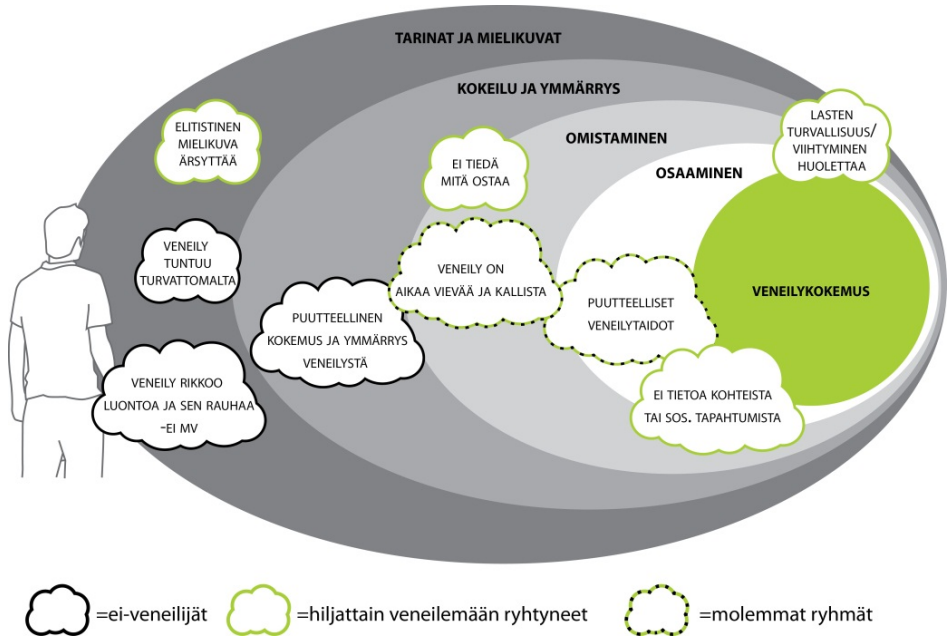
TARINAT JA MIELIKUVAT

KOKEILU JA YMMÄRRYS

OMISTAMINEN

OSAAMINEN

VENEILYKOKEMUS

ELITISTINEN MIELIKUVA ÄRSYTTÄÄ

VENEILY TUNTUU TURVATTOMALTA

VENEILY RIKKOO LUONTOA JA SEN RAUHAA -EI MV

PUUTTEELLINEN KOKEMUS JA YMMÄRRYS VENEILYSTÄ

EI TIEDÄ MITÄ OSTAA

VENEILY ON AIKAA VIEVÄÄ JA KALLISTA

PUUTTEELLISET VENEILYTAIDOT

LASTEN TURVALLISUUS/ VIIHTYMINEN HUOLETTAA

EI TIETOA KOHTEISTA TAI SOS. TAPAHTUMISTA

=ei-veneilijät =hiljattain veneilemään ryhtyneet =molemmat ryhmät